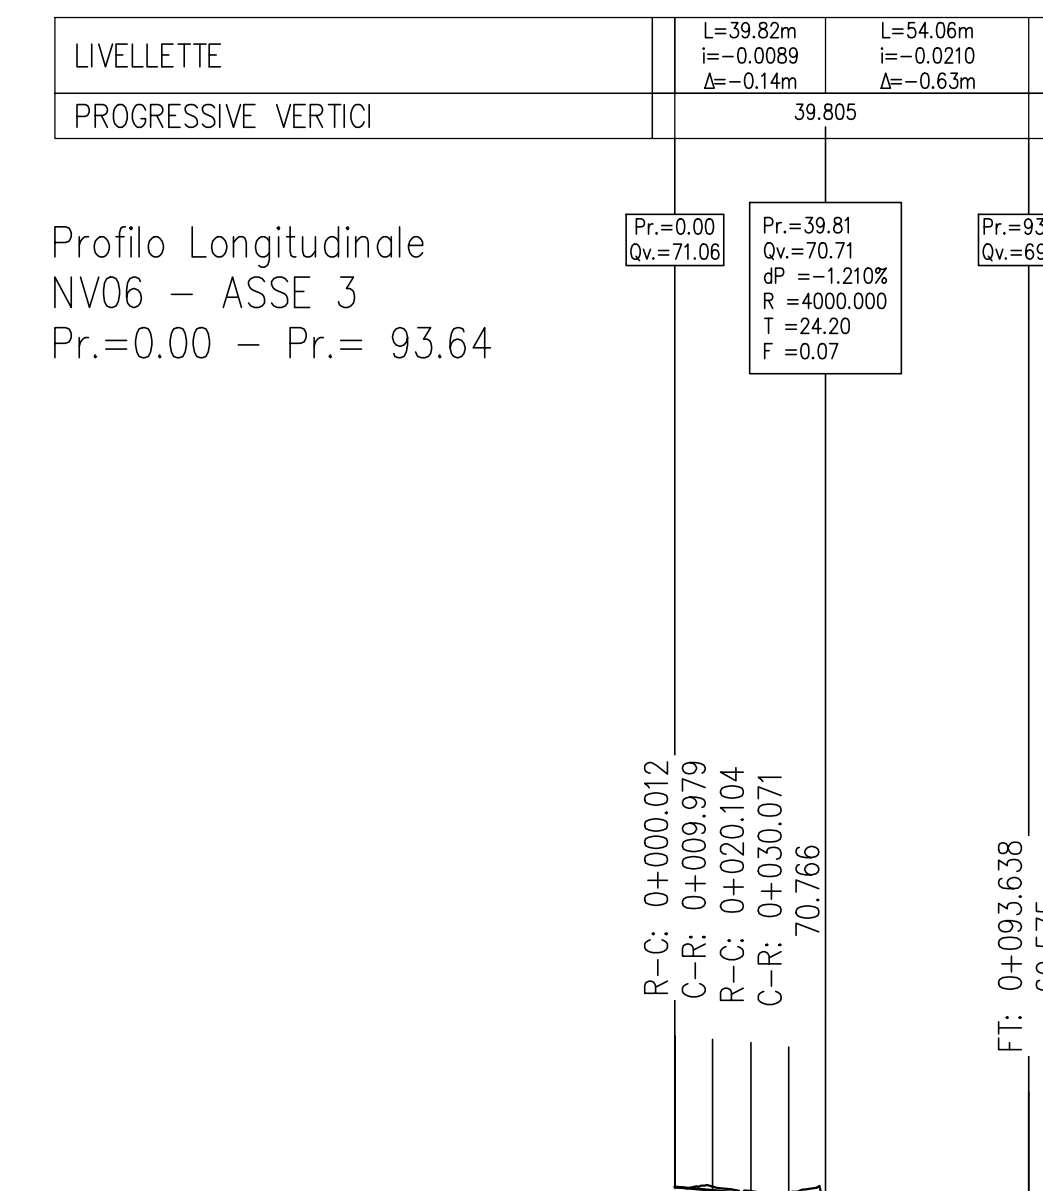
| LIVELLETTE | L=39.82m i=−0.0089 Δ=−0.14m | L=54.06m i=−0.0210 Δ=−0.63m |
|---|---|---|
| PROGRESSIVE VERTICI | 39.805 | |

Profilo Longitudinale
NV06 − ASSE 3
Pr.=0.00 − Pr.= 93.64

Pr.=0.00
Qv.=71.06

Pr.=39.81
Qv.=70.71
dP =−1.210%
R =4000.000
T =24.20
F =0.07

Pr.=9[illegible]
Qv.=6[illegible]

R−C: 0+000.012
C−R: 0+009.979
R−C: 0+020.104
C−R: 0+030.071
70.766

FT: 0+093.638
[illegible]